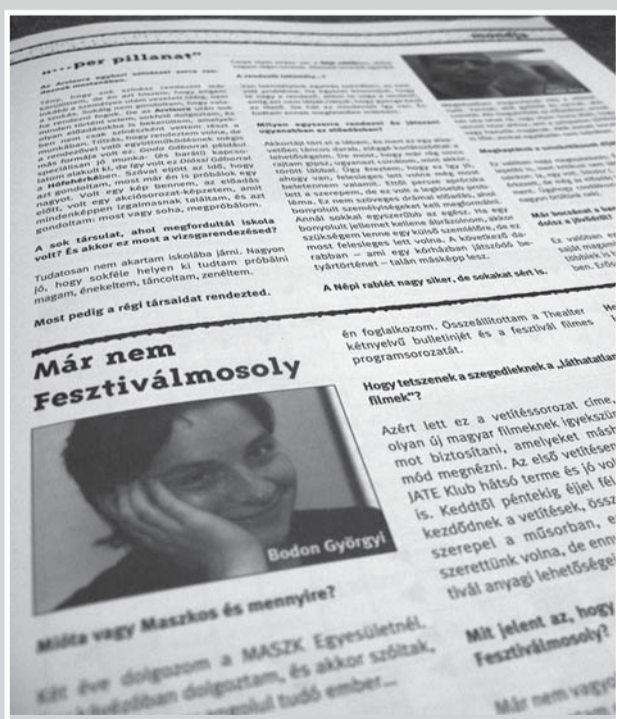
„...per pillanat"

A sok társulat, ahol megfordultál iskola volt? És akkor ez most a vizsgarendezésed?

Tudatosan nem akartam iskolába járni. Nagyon jó, hogy sokféle helyen ki tudtam próbálni magam, énekeltem, táncoltam, zenéltem.

Most pedig a régi társadat rendezted.

Milyen egyszerre rendezni és játszani ugyanabban az előadásban?

A Népi rablót nagy siker, de sokakat sért is.

Már nem Fesztiválmosoly

Bodon Györgyi

Mióta vagy Maszkos és mennyire?

Két éve dolgozom a MASZK Egyesületnél. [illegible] dolgoztam, és akkor szóltak, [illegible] tudó ember...

én foglalkozom. Összeállítottam a Thealter kétnyelvű bulletinjét és a fesztivál filmes programsorozatát.

Hogy tetszenek a szegedieknek a „Láthatatlan filmek"?

Azért lett ez a vetítéssorozat címe, olyan új magyar filmeknek igyekszü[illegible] mot biztosítani, amelyeket másh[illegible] mód megnézni. Az első vetítésen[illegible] JATE Klub hátsó terme és jó vol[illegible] is. Keddtől péntekig éjjel fél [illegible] kezdődnek a vetítések, össz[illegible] szerepel a műsorban, e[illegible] szerettünk volna, de enn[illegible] tivál anyagi lehetősége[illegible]

Mit jelent az, hogy Fesztiválmosoly?

Már nem vagyo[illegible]